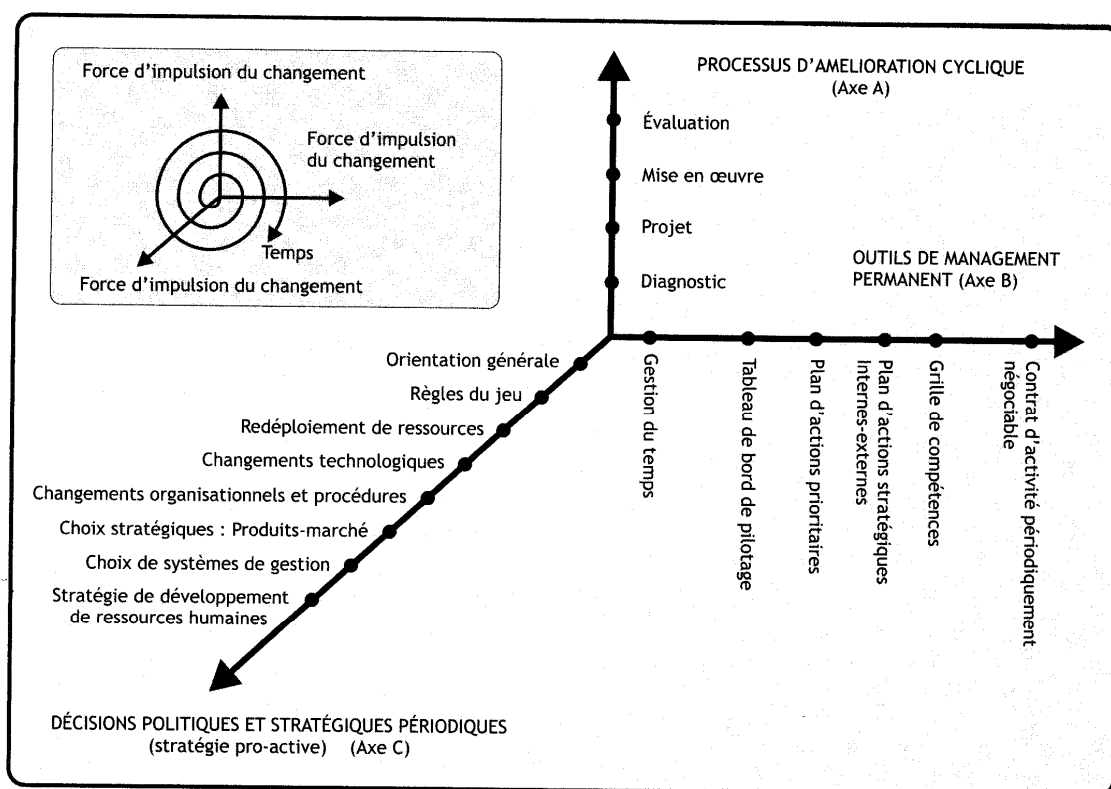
Force d'impulsion du changement

Force d'impulsion du changement

Temps

Force d'impulsion du changement

PROCESSUS D'AMELIORATION CYCLIQUE
(Axe A)

Évaluation

Mise en œuvre

Projet

Diagnostic

OUTILS DE MANAGEMENT PERMANENT (Axe B)

Gestion du temps

Tableau de bord de pilotage

Plan d'actions prioritaires

Plan d'actions stratégiques internes-externes

Grille de compétences

Contrat d'activité périodiquement négociable

Orientation générale

Règles du jeu

Redéploiement de ressources

Changements technologiques

Changements organisationnels et procédures

Choix stratégiques : Produits-marché

Choix de systèmes de gestion

Stratégie de développement de ressources humaines

DÉCISIONS POLITIQUES ET STRATÉGIQUES PÉRIODIQUES
(stratégie pro-active) (Axe C)